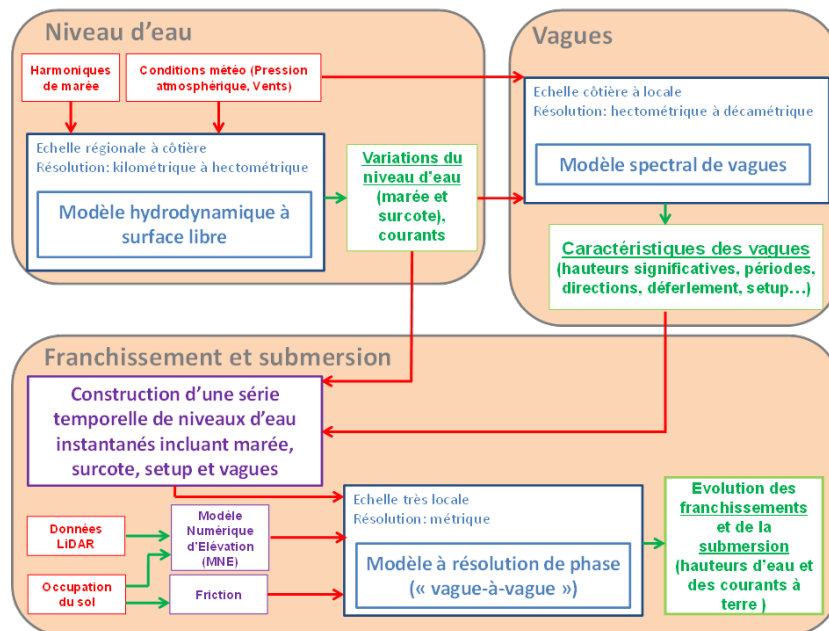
Niveau d'eau

Harmoniques de marée

Conditions météo (Pression atmosphérique, Vents)

Echelle régionale à côtière
Résolution: kilométrique à hectométrique

Modèle hydrodynamique à surface libre

Variations du niveau d'eau (marée et surcote), courants

Vagues

Echelle côtière à locale
Résolution: hectométrique à décamétrique

Modèle spectral de vagues

Caractéristiques des vagues (hauteurs significatives, périodes, directions, déferlement, setup…)

Franchissement et submersion

Construction d'une série temporelle de niveaux d'eau instantanés incluant marée, surcote, setup et vagues

Données LiDAR

Modèle Numérique d'Elévation (MNE)

Occupation du sol

Friction

Echelle très locale
Résolution: métrique

Modèle à résolution de phase (« vague-à-vague »)

Evolution des franchissements et de la submersion (hauteurs d'eau et des courants à terre )